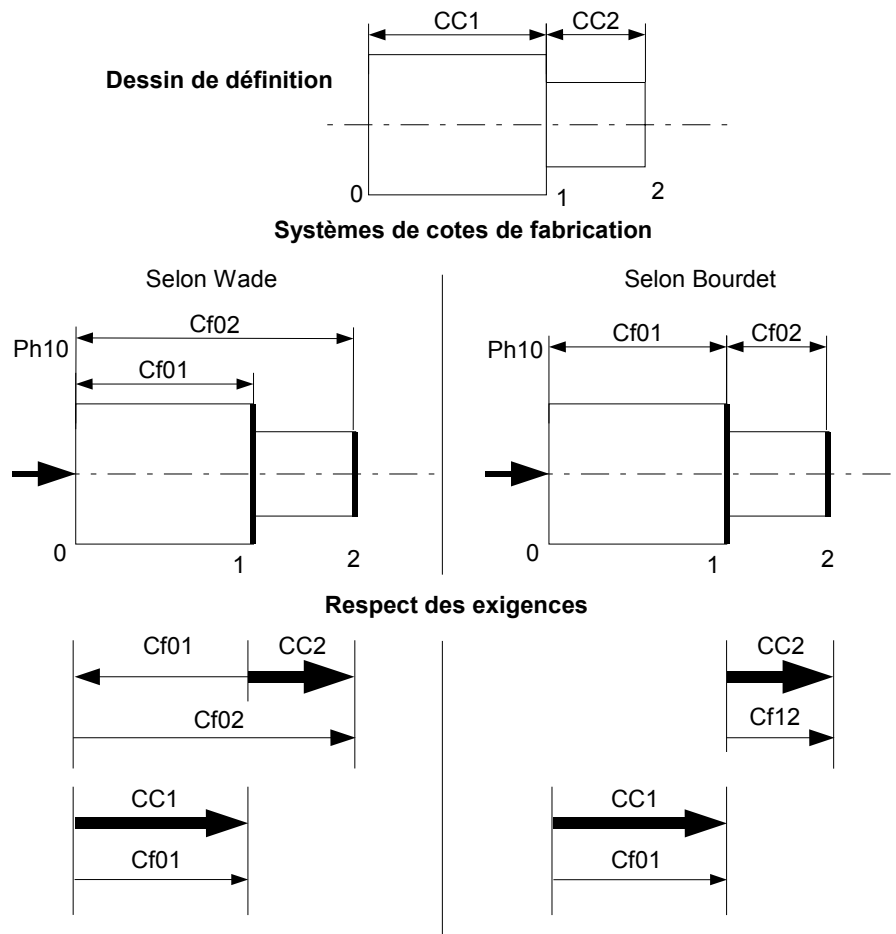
Dessin de définition

CC1
CC2
0
1
2

Systèmes de cotes de fabrication

Selon Wade

Ph10
Cf02
Cf01
0
1
2

Selon Bourdet

Ph10
Cf01
Cf02
0
1
2

Respect des exigences

Cf01
CC2
Cf02
CC1
Cf01

CC2
Cf12
CC1
Cf01